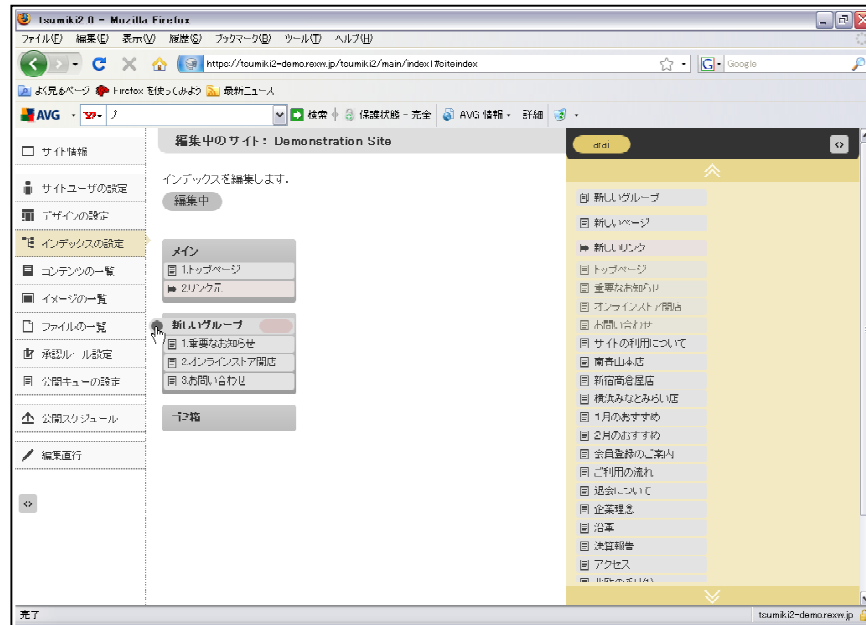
tsumiki2.0 - Mozilla Firefox
ファイル(F) 編集(E) 表示(V) 履歴(S) ブックマーク(B) ツール(T) ヘルプ(H)
https://tsumiki2-demo.rexw.jp/tsumiki2/main/index1#siteindex
Google
よく見るページ Firefox を使ってみよう 最新ニュース
AVG 検索 保護状態 - 完全 AVG 情報 詳細

サイト情報
サイトユーザの設定
デザインの設定
インデックスの設定
コンテンツの一覧
イメージの一覧
ファイルの一覧
承認ルール設定
公開キューの設定
公開スケジュール
編集直行

編集中のサイト: Demonstration Site
インデックスを編集します。
編集中

メイン
1.トップページ
2.リンク元

新しいグループ
1.重要なお知らせ
2.オンラインストア開店
3.お問い合わせ

一記事

dfdf
新しいグループ
新しいページ
新しいリンク
トップページ
重要なお知らせ
オンラインストア開店
お問い合わせ
サイトの利用について
南青山本店
新宿高島屋店
横浜みなとみらい店
1月のおすすめ
2月のおすすめ
会員登録のご案内
ご利用の流れ
退会について
企業理念
沿革
決算報告
アクセス
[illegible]

完了
tsumiki2-demo.rexw.jp